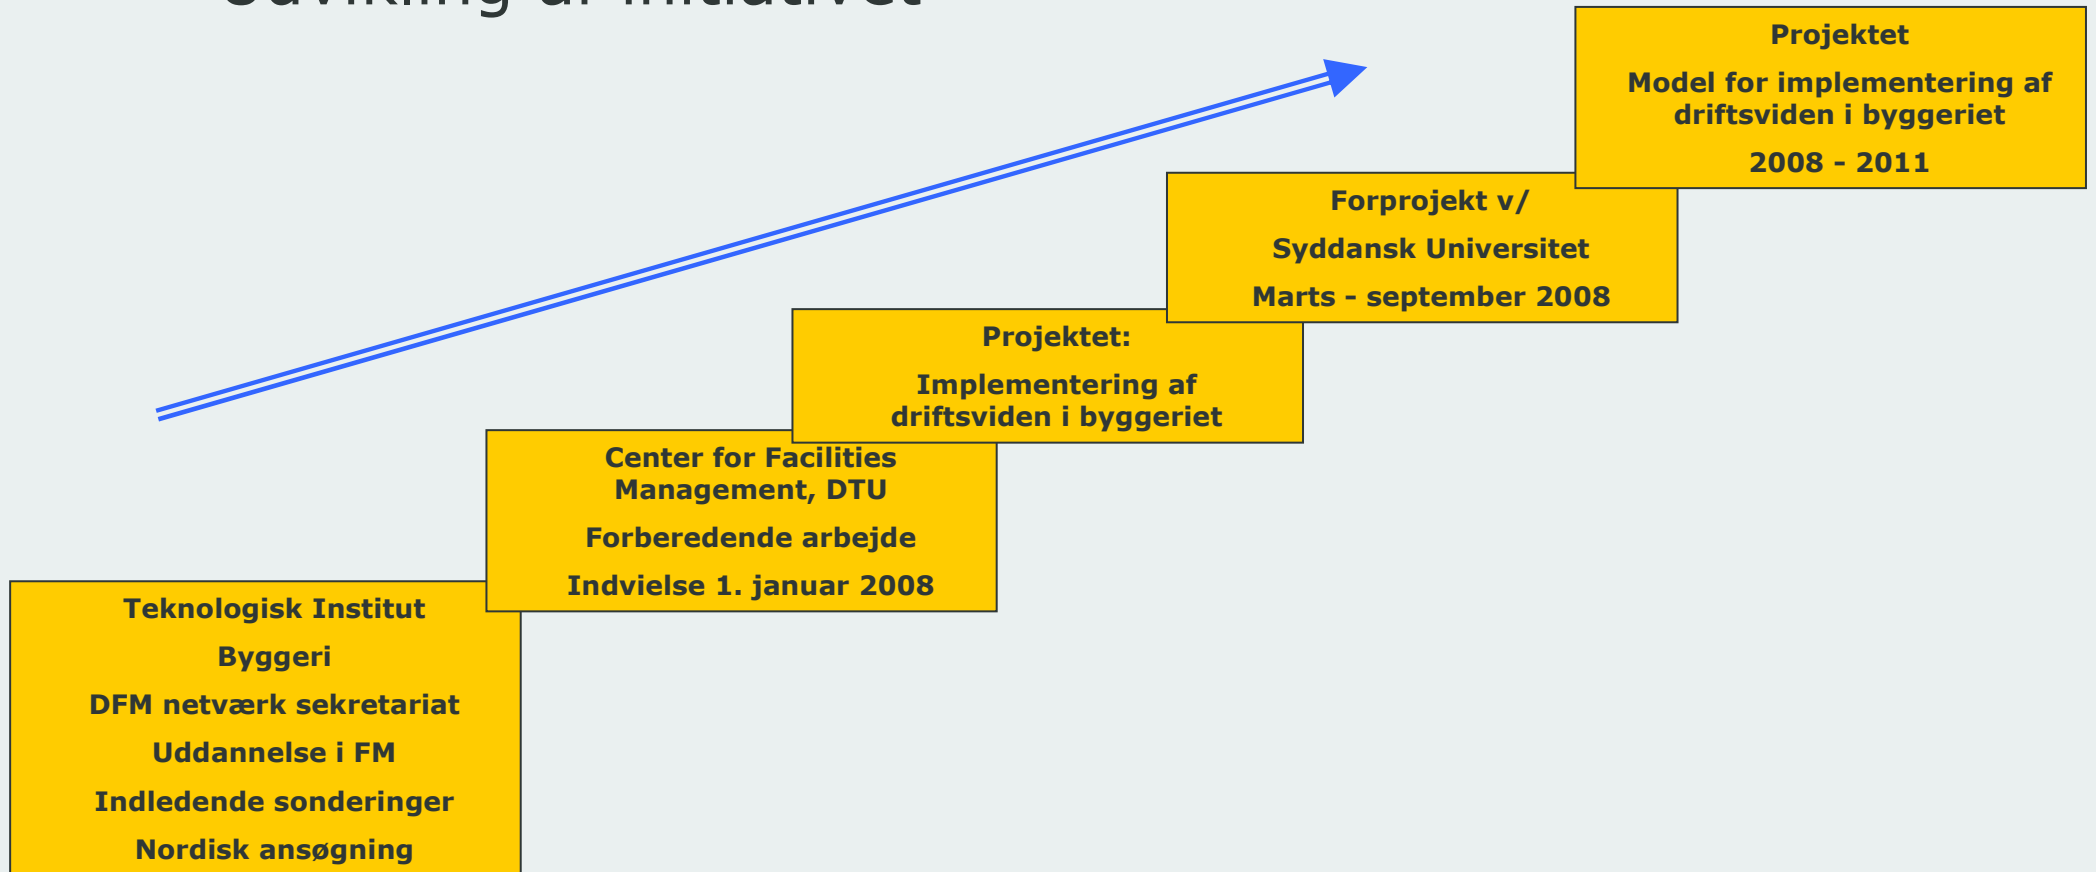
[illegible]

Projektet

Model for implementering af driftsviden i byggeriet

2008 - 2011

Forprojekt v/

Syddansk Universitet

Marts - september 2008

Projektet:

Implementering af driftsviden i byggeriet

Center for Facilities Management, DTU

Forberedende arbejde

Indvielse 1. januar 2008

Teknologisk Institut

Byggeri

DFM netværk sekretariat

Uddannelse i FM

Indledende sonderinger

Nordisk ansøgning